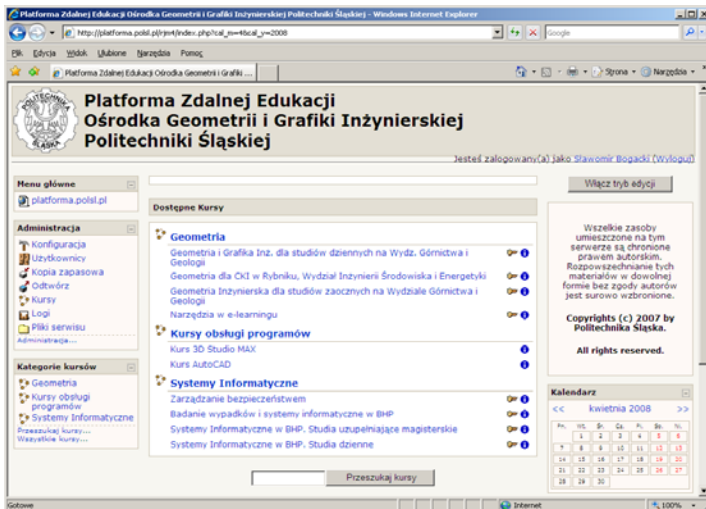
Platforma Zdalnej Edukacji Ośrodka Geometrii i Grafiki Inżynierskiej Politechniki Śląskiej - Windows Internet Explorer

http://platforma.polsl.pl/rjm4/index.php?cal_m=4&cal_y=2008

Google

Plik Edycja Widok Ulubione Narzędzia Pomoc

Platforma Zdalnej Edukacji Ośrodka Geometrii i Grafiki ...

Strona Narzędzia

Platforma Zdalnej Edukacji
Ośrodka Geometrii i Grafiki Inżynierskiej
Politechniki Śląskiej

Jesteś zalogowany(a) jako Sławomir Bogacki (Wyloguj)

Menu główne
platforma.polsl.pl

Administracja
Konfiguracja
Użytkownicy
Kopia zapasowa
Odtwórz
Kursy
Logi
Pliki serwisu
Administracja...

Kategorie kursów
Geometria
Kursy obsługi programów
Systemy Informatyczne
Przeszukaj kursy...
Wszystkie kursy...

Dostępne Kursy

Geometria
Geometria i Grafika Inż. dla studiów dziennych na Wydz. Górnictwa i Geologii
Geometria dla CKI w Rybniku, Wydział Inżynierii Środowiska i Energetyki
Geometria Inżynierska dla studiów zaocznych na Wydziale Górnictwa i Geologii
Narzędzia w e-learningu

Kursy obsługi programów
Kurs 3D Studio MAX
Kurs AutoCAD

Systemy Informatyczne
Zarządzanie bezpieczeństwem
Badanie wypadków i systemy informatyczne w BHP
Systemy Informatyczne w BHP. Studia uzupełniające magisterskie
Systemy Informatyczne w BHP. Studia dzienne

Przeszukaj kursy

Włącz tryb edycji

Wszelkie zasoby umieszczone na tym serwerze są chronione prawem autorskim. Rozpowszechnianie tych materiałów w dowolnej formie bez zgody autorów jest surowo wzbronione.

Copyrights (c) 2007 by Politechnika Śląska.

All rights reserved.

Kalendarz
<< kwietnia 2008 >>

| Pn. | Wt. | Śr. | Cz. | Pt. | So. | N. |
|---|---|---|---|---|---|---|
| | 1 | 2 | 3 | 4 | 5 | 6 |
| 7 | 8 | 9 | 10 | 11 | 12 | 13 |
| 14 | 15 | 16 | 17 | 18 | 19 | 20 |
| 21 | 22 | 23 | 24 | 25 | 26 | 27 |
| 28 | 29 | 30 | | | | |

Gotowe
Internet
100%